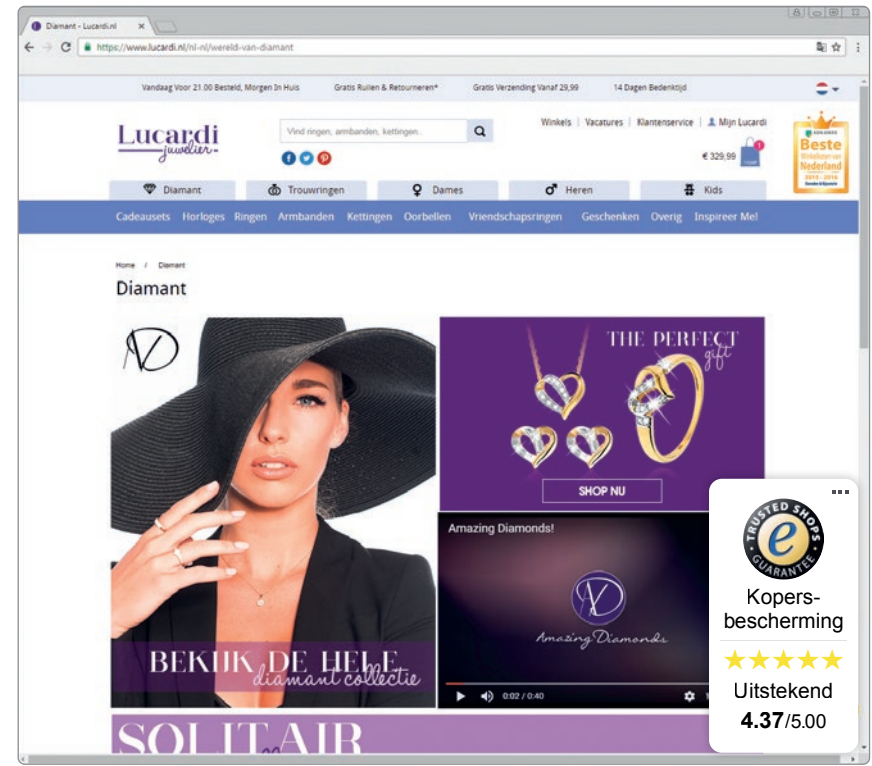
Diamant - Lucardi.nl

https://www.lucardi.nl/nl-nl/wereld-van-diamant

Vandaag Voor 21.00 Besteld, Morgen In Huis Gratis Ruilen & Retourneren* Gratis Verzending Vanaf 29,99 14 Dagen Bedenktijd

Lucardi juwelier

Vind ringen, armbanden, kettingen..

Winkels | Vacatures | Klantenservice | Mijn Lucardi

€ 329,99

Beste Winkelketen van Nederland 2015 - 2016

Diamant Trouwringen Dames Heren Kids

Cadeausets Horloges Ringen Armbanden Kettingen Oorbellen Vriendschapsringen Geschenken Overig Inspireer Me!

Home / Diamant

Diamant

THE PERFECT gift

SHOP NU

Amazing Diamonds!

Amazing Diamonds

0:02 / 0:40

BEKIJK DE HELE diamant collectie

SOLITAIR

TRUSTED SHOPS GUARANTEE

Kopers-bescherming

★★★★★

Uitstekend

4.37/5.00